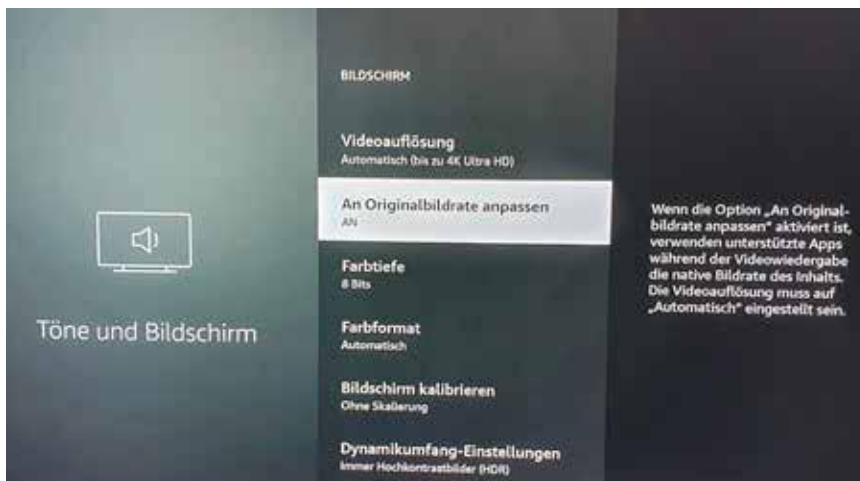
Töne und Bildschirm

BILDSCHIRM

Videoauflösung
Automatisch (bis zu 4K Ultra HD)

An Originalbildrate anpassen
AN

Farbtiefe
8 Bits

Farbformat
Automatisch

Bildschirm kalibrieren
Ohne Skalierung

Dynamikumfang-Einstellungen
Immer Hochkontrastbilder (HDR)

Wenn die Option „An Originalbildrate anpassen" aktiviert ist, verwenden unterstützte Apps während der Videowiedergabe die native Bildrate des Inhalts. Die Videoauflösung muss auf „Automatisch" eingestellt sein.